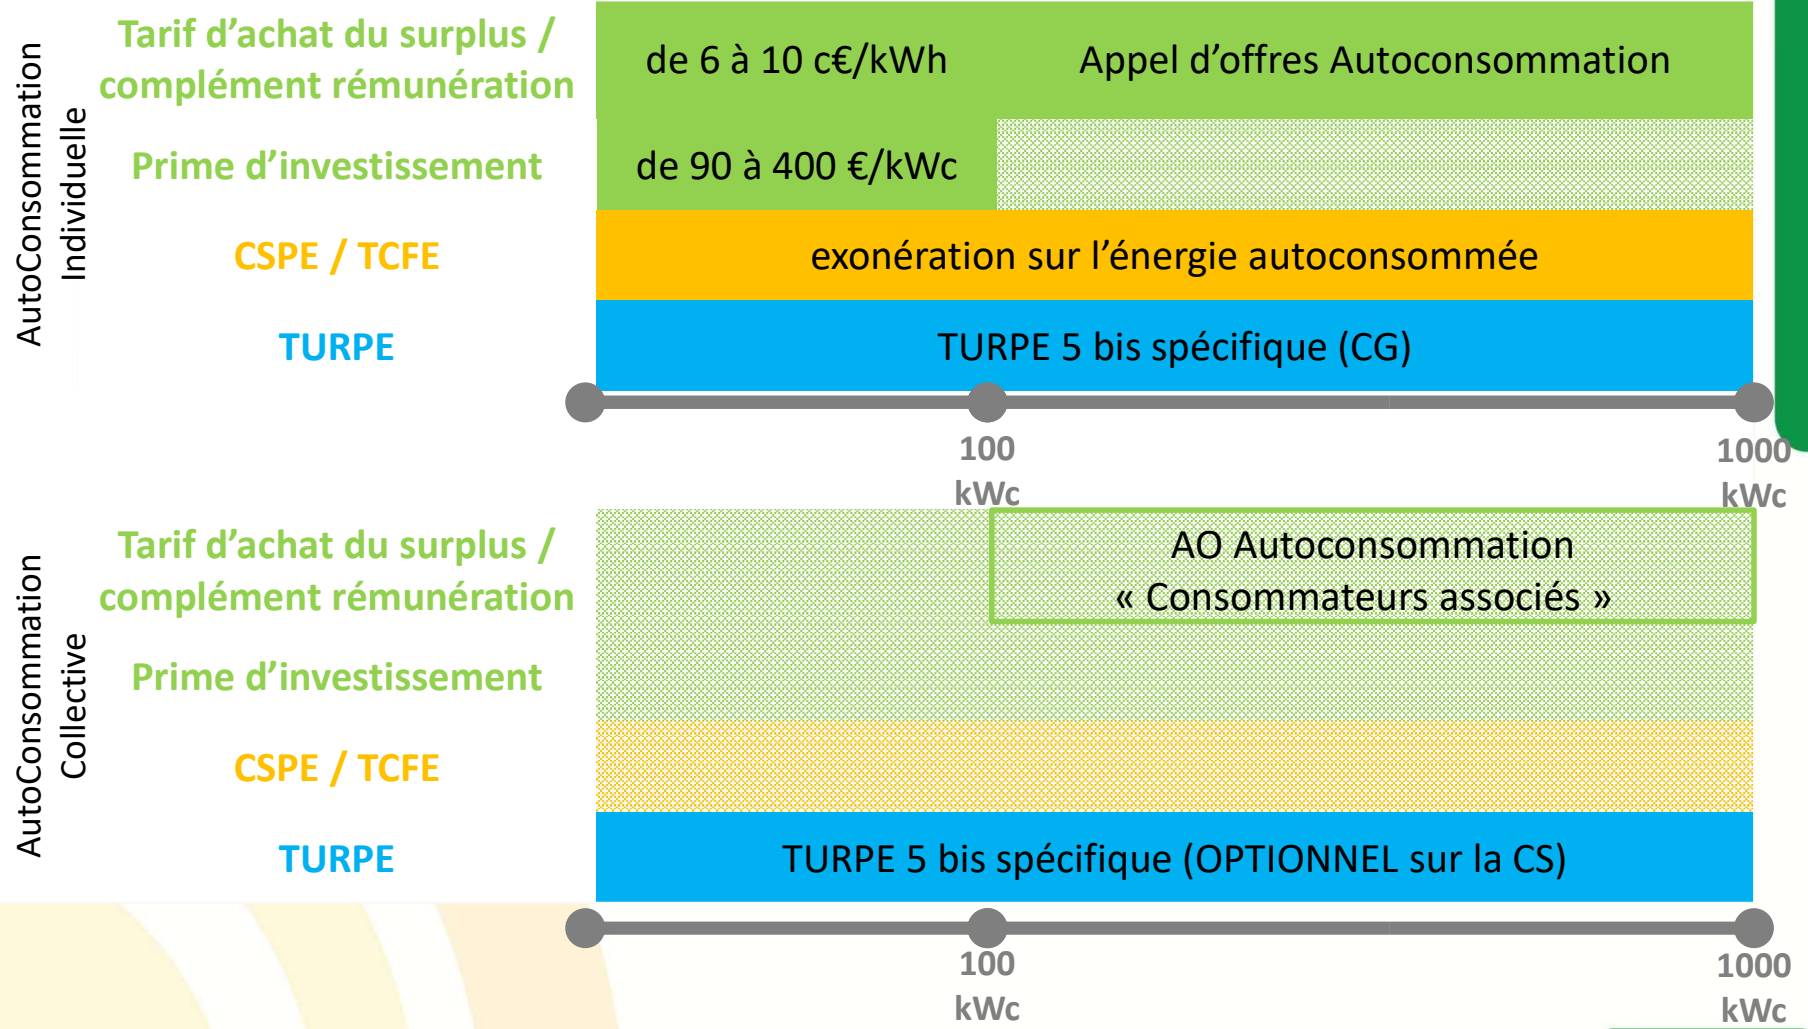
AutoConsommation Individuelle

Tarif d'achat du surplus / complément rémunération

de 6 à 10 c€/kWh

Appel d'offres Autoconsommation

Prime d'investissement

de 90 à 400 €/kWc

CSPE / TCFE

exonération sur l'énergie autoconsommée

TURPE

TURPE 5 bis spécifique (CG)

100 kWc

1000 kWc

AutoConsommation Collective

Tarif d'achat du surplus / complément rémunération

AO Autoconsommation « Consommateurs associés »

Prime d'investissement

CSPE / TCFE

TURPE

TURPE 5 bis spécifique (OPTIONNEL sur la CS)

100 kWc

1000 kWc